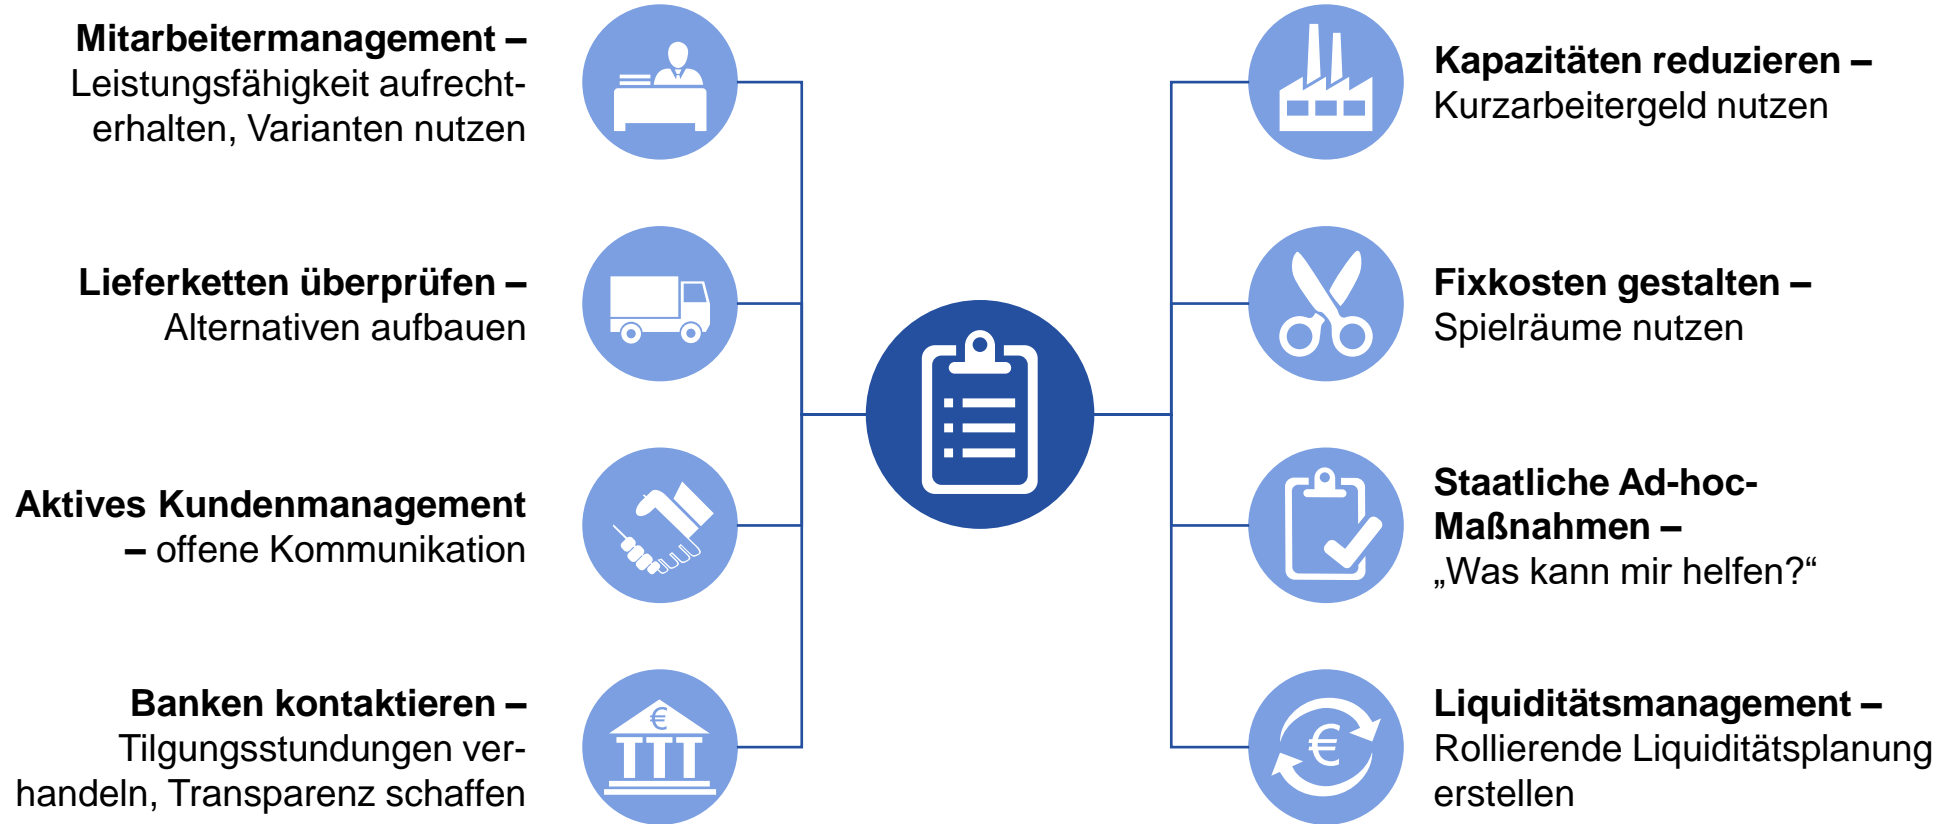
**Mitarbeitermanagement –** Leistungsfähigkeit aufrechterhalten, Varianten nutzen

**Lieferketten überprüfen –** Alternativen aufbauen

**Aktives Kundenmanagement – offene Kommunikation**

**Banken kontaktieren –** Tilgungsstundungen verhandeln, Transparenz schaffen

**Kapazitäten reduzieren –** Kurzarbeitergeld nutzen

**Fixkosten gestalten –** Spielräume nutzen

**Staatliche Ad-hoc-Maßnahmen –** „Was kann mir helfen?“

**Liquiditätsmanagement –** Rollierende Liquiditätsplanung erstellen